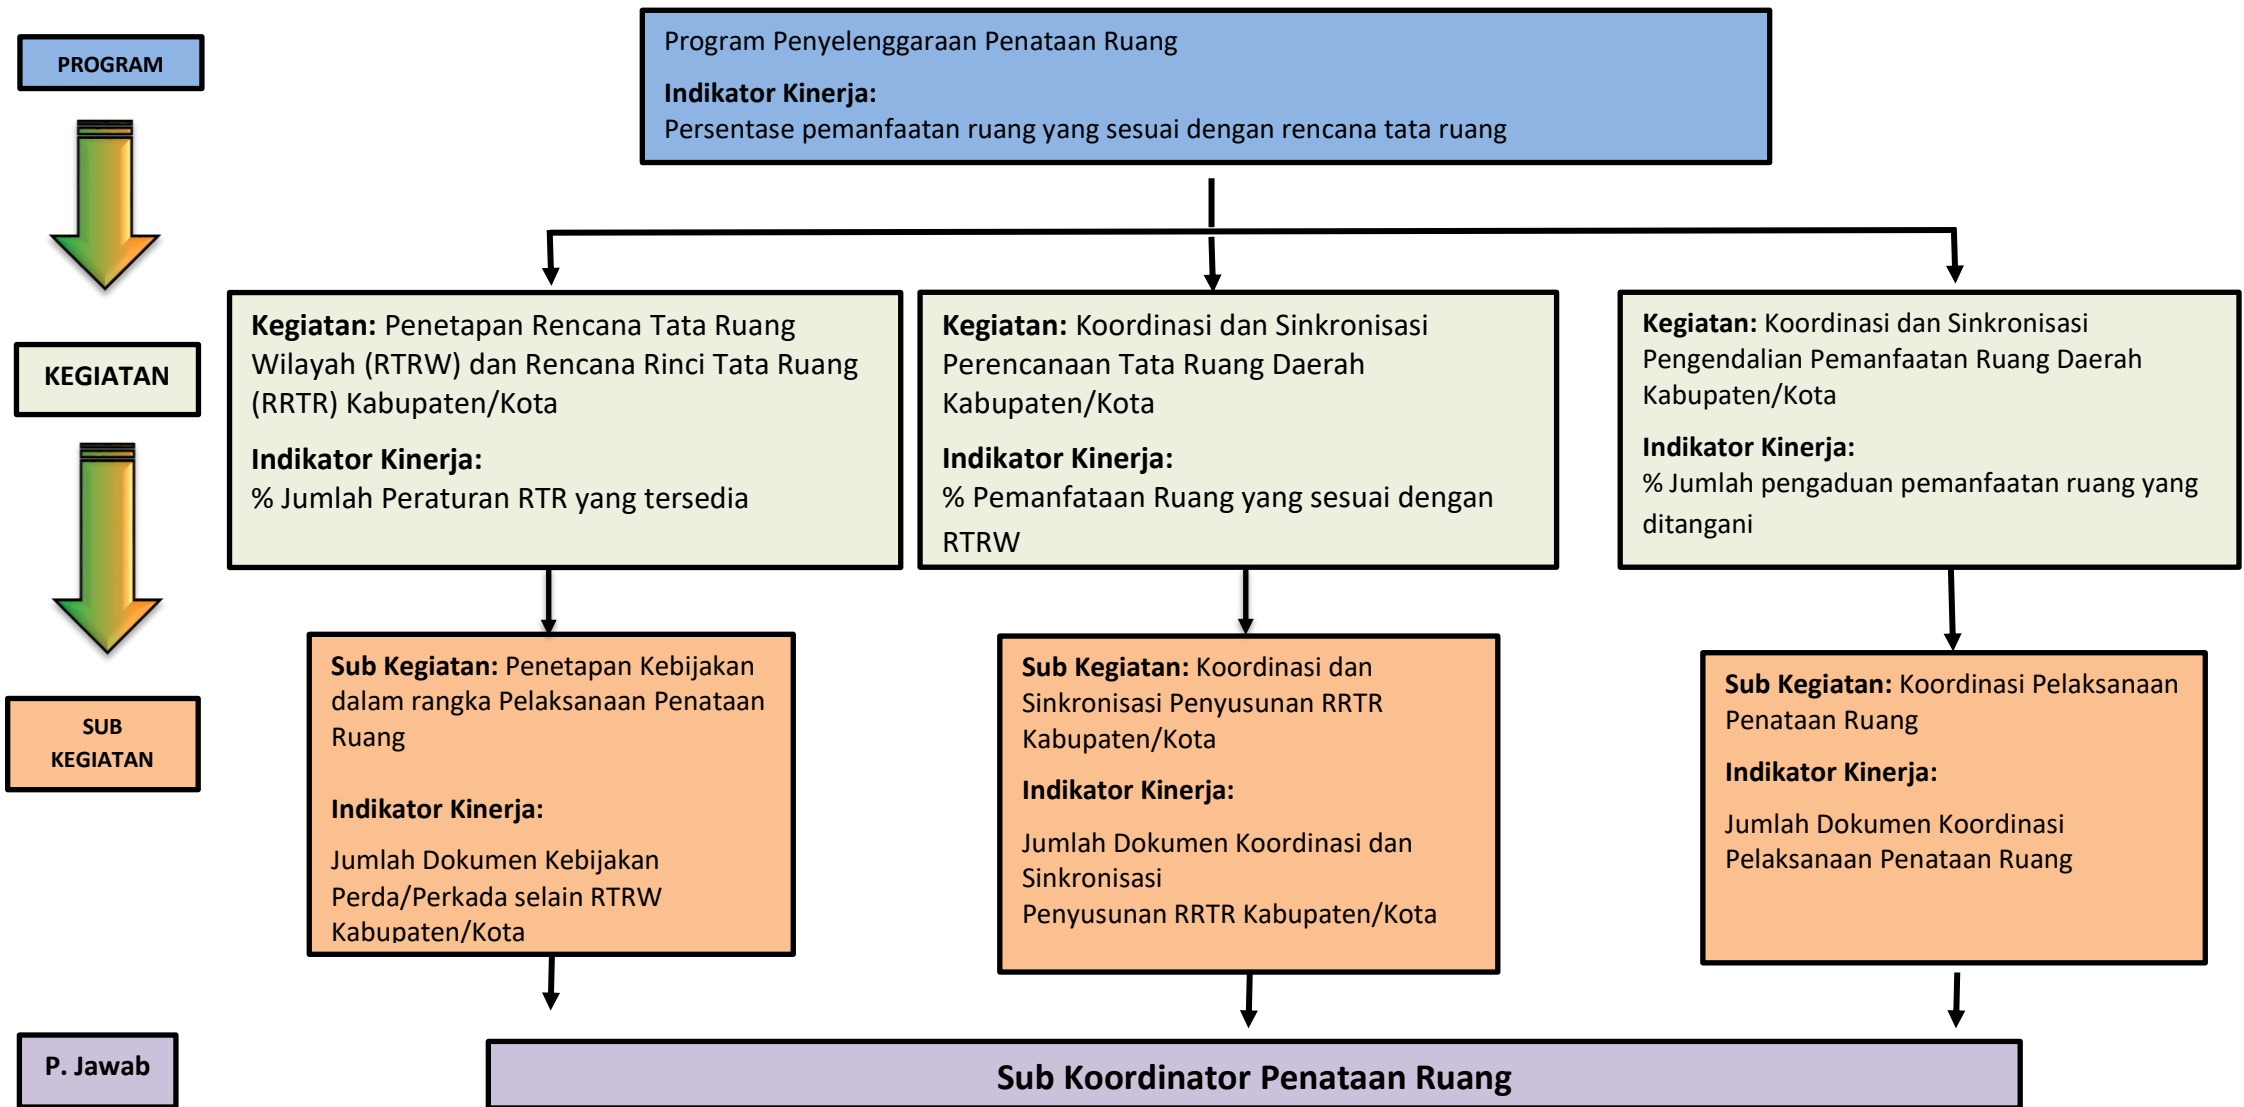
PROGRAM

KEGIATAN

SUB KEGIATAN

P. Jawab

Program Penyelenggaraan Penataan Ruang

**Indikator Kinerja:**
Persentase pemanfaatan ruang yang sesuai dengan rencana tata ruang

**Kegiatan:** Penetapan Rencana Tata Ruang Wilayah (RTRW) dan Rencana Rinci Tata Ruang (RRTR) Kabupaten/Kota

**Indikator Kinerja:**
% Jumlah Peraturan RTR yang tersedia

**Kegiatan:** Koordinasi dan Sinkronisasi Perencanaan Tata Ruang Daerah Kabupaten/Kota

**Indikator Kinerja:**
% Pemanfataan Ruang yang sesuai dengan RTRW

**Kegiatan:** Koordinasi dan Sinkronisasi Pengendalian Pemanfaatan Ruang Daerah Kabupaten/Kota

**Indikator Kinerja:**
% Jumlah pengaduan pemanfaatan ruang yang ditangani

**Sub Kegiatan:** Penetapan Kebijakan dalam rangka Pelaksanaan Penataan Ruang

**Indikator Kinerja:**
Jumlah Dokumen Kebijakan Perda/Perkada selain RTRW Kabupaten/Kota

**Sub Kegiatan:** Koordinasi dan Sinkronisasi Penyusunan RRTR Kabupaten/Kota

**Indikator Kinerja:**
Jumlah Dokumen Koordinasi dan Sinkronisasi
Penyusunan RRTR Kabupaten/Kota

**Sub Kegiatan:** Koordinasi Pelaksanaan Penataan Ruang

**Indikator Kinerja:**
Jumlah Dokumen Koordinasi Pelaksanaan Penataan Ruang

Sub Koordinator Penataan Ruang